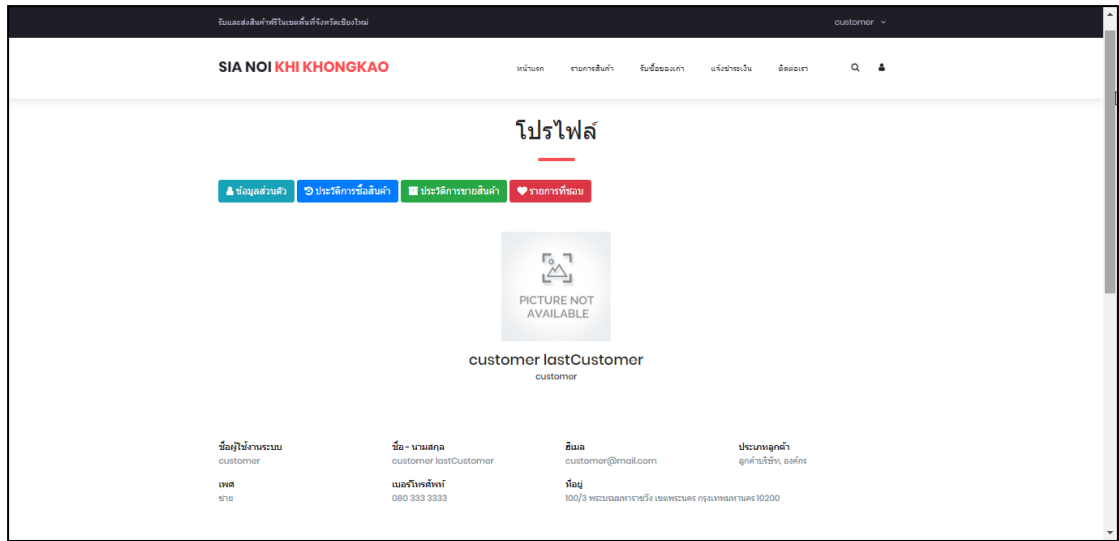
รับและส่งสินค้าฟรีในเขตพื้นที่จังหวัดเชียงใหม่

customer

SIA NOI KHI KHONGKAO

หน้าแรก รายการสินค้า รับซื้อของเก่า แจ้งชำระเงิน ติดต่อเรา

โปรไฟล์

ข้อมูลส่วนตัว ประวัติการซื้อสินค้า ประวัติการขายสินค้า รายการที่ชอบ

PICTURE NOT AVAILABLE

customer lastCustomer
customer

ชื่อผู้ใช้งานระบบ
customer

ชื่อ - นามสกุล
customer lastCustomer

อีเมล
customer@mail.com

ประเภทลูกค้า
ลูกค้าบริษัท, องค์กร

เพศ
ชาย

เบอร์โทรศัพท์
080 333 3333

ที่อยู่
100/3 พระบรมมหาราชวัง เขตพระนคร กรุงเทพมหานคร 10200